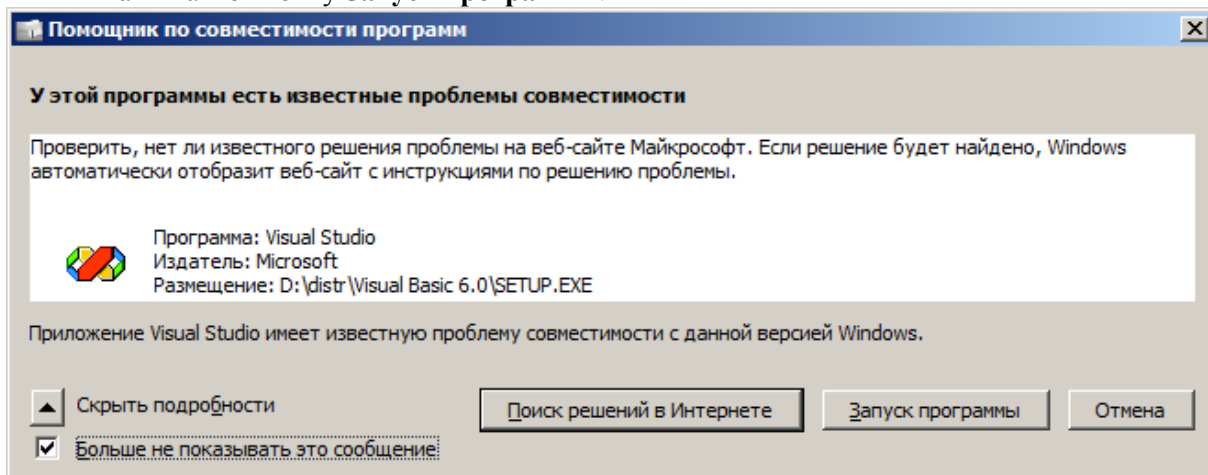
Помощник по совместимости программ

У этой программы есть известные проблемы совместимости

Проверить, нет ли известного решения проблемы на веб-сайте Майкрософт. Если решение будет найдено, Windows автоматически отобразит веб-сайт с инструкциями по решению проблемы.

Программа: Visual Studio
Издатель: Microsoft
Размещение: D:\distr\Visual Basic 6.0\SETUP.EXE

Приложение Visual Studio имеет известную проблему совместимости с данной версией Windows.

Скрыть подробности

Больше не показывать это сообщение

Поиск решений в Интернете

Запуск программы

Отмена